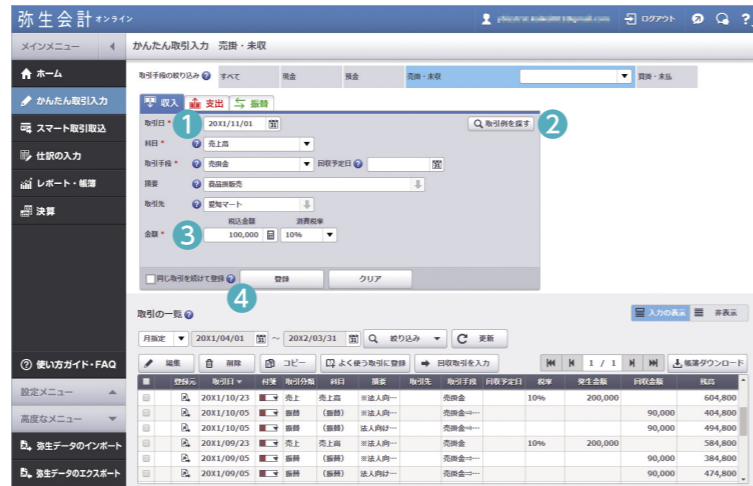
弥生会計 オンライン

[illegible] ログアウト ?

メインメニュー

かんたん取引入力 売掛・未収

ホーム

かんたん取引入力

スマート取引取込

仕訳の入力

レポート・帳簿

決算

取引手段の絞り込み ? すべて 現金 預金 売掛・未収 買掛・未払

収入 支出 振替

取引日 * 1 20X1/11/01

取引例を探す 2

科目 * ? 売上高

取引手段 * ? 売掛金 回収予定日 ?

摘要 ? 商品券販売

取引先 ? 愛知マート

税込金額 消費税率

金額 * 3 100,000 10%

同じ取引を続けて登録 ? 4 登録 クリア

取引の一覧 ?

入力の表示 非表示

月指定 20X1/04/01 ~ 20X2/03/31 絞り込み 更新

編集 削除 コピー よく使う取引に登録 回収取引を入力

1 / 1 帳簿ダウンロード

| | 登録元 | 取引日 | 付箋 | 取引分類 | 科目 | 摘要 | 取引先 | 取引手段 | 回収予定日 | 税率 | 発生金額 | 回収金額 | 残高 |
|---|---|---|---|---|---|---|---|---|---|---|---|---|---|
| | | 20X1/10/23 | | 売上 | 売上高 | ※法人向… | | 売掛金 | | 10% | 200,000 | | 604,800 |
| | | 20X1/10/05 | | 振替 | (振替) | ※法人向… | | 売掛金⇒… | | | | 90,000 | 404,800 |
| | | 20X1/10/05 | | 振替 | (振替) | 法人向け… | | 売掛金⇒… | | | | 90,000 | 494,800 |
| | | 20X1/09/23 | | 売上 | 売上高 | ※法人向… | | 売掛金 | | 10% | 200,000 | | 584,800 |
| | | 20X1/09/05 | | 振替 | (振替) | ※法人向… | | 売掛金⇒… | | | | 90,000 | 384,800 |
| | | 20X1/09/05 | | 振替 | (振替) | 法人向け… | | 売掛金⇒… | | | | 90,000 | 474,800 |

使い方ガイド・FAQ

設定メニュー

高度なメニュー

弥生データのインポート

弥生データのエクスポート